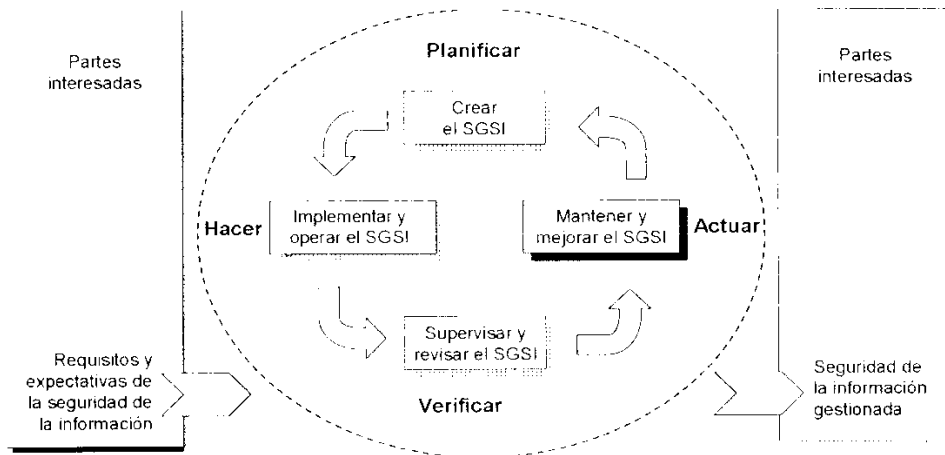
Partes interesadas

Planificar

Partes interesadas

Crear el SGSI

Hacer

Implementar y operar el SGSI

Mantener y mejorar el SGSI

Actuar

Supervisar y revisar el SGSI

Requisitos y expectativas de la seguridad de la información

Verificar

Seguridad de la información gestionada